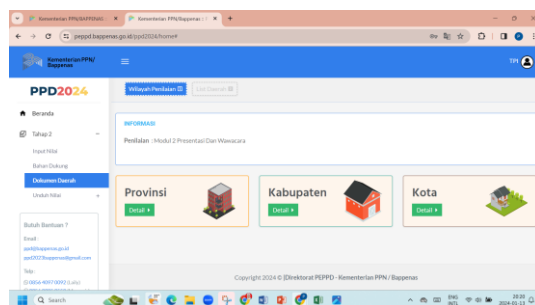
Kementerian PPN/BAPPENAS ×
Kementerian PPN/Bappenas ×
+
ppd.bappenas.go.id/ppd2024/home#
Kementerian PPN/ Bappenas
TPI
PPD2024
Beranda
Tahap 2
Input Nilai
Bahan Dukung
Dokumen Daerah
Unduh Nilai
Butuh Bantuan ?
Email
ppd@bappenas.go.id
ppd2024bappenas@gmail.com
Telp
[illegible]
Wilayah Penilaian
List Daerah
INFORMASI
Penilaian : Modul 2 Presentasi Dan Wawancara
Provinsi
Detail
Kabupaten
Detail
Kota
Detail
Copyright 2024 © |Direktorat PEPPD - Kementerian PPN / Bappenas
Search
ENG INTL
20:20
2024-01-13